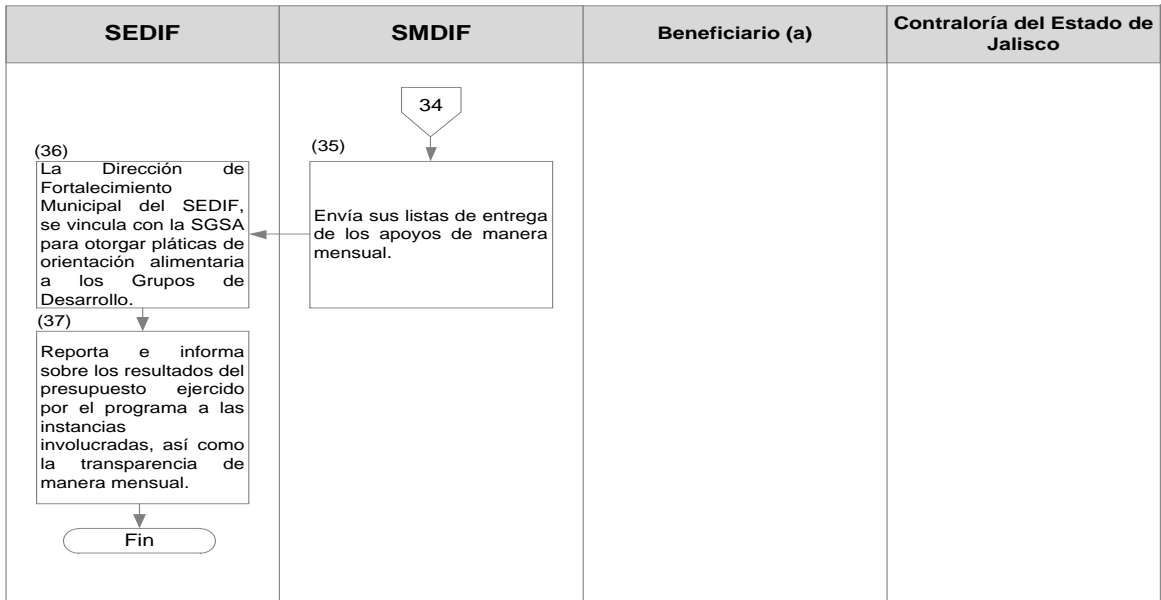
| SEDIF | SMDIF | Beneficiario (a) | Contraloría del Estado de Jalisco |
|---|---|---|---|

34

(35)
Envía sus listas de entrega de los apoyos de manera mensual.

(36)
La Dirección de Fortalecimiento Municipal del SEDIF, se vincula con la SGSA para otorgar pláticas de orientación alimentaria a los Grupos de Desarrollo.

(37)
Reporta e informa sobre los resultados del presupuesto ejercido por el programa a las instancias involucradas, así como la transparencia de manera mensual.

Fin